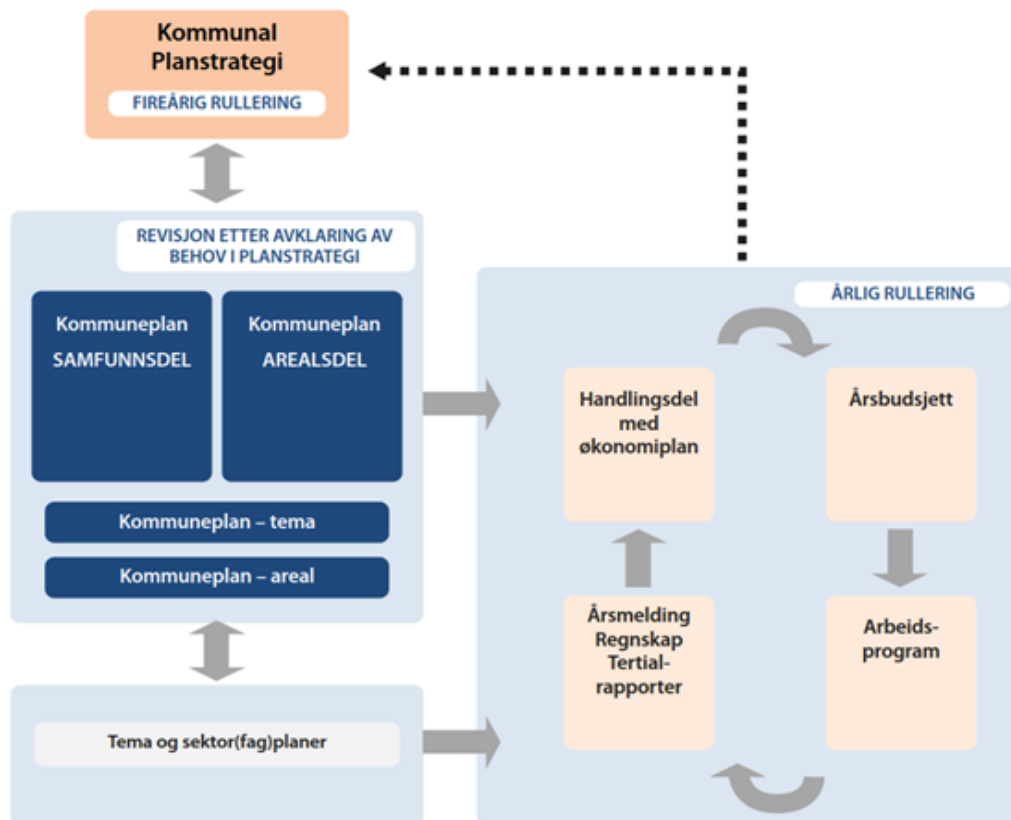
Kommunal Planstrategi

FIREÅRIG RULLERING

REVISJON ETTER AVKLARING AV BEHOV I PLANSTRATEGI

Kommuneplan SAMFUNNSDEL

Kommuneplan AREALSDEL

Kommuneplan – tema

Kommuneplan – areal

Tema og sektor(fag)planer

ÅRLIG RULLERING

Handlingsdel med økonomiplan

Årsbudsjett

Arbeidsprogram

Årsmelding Regnskap Tertialrapporter